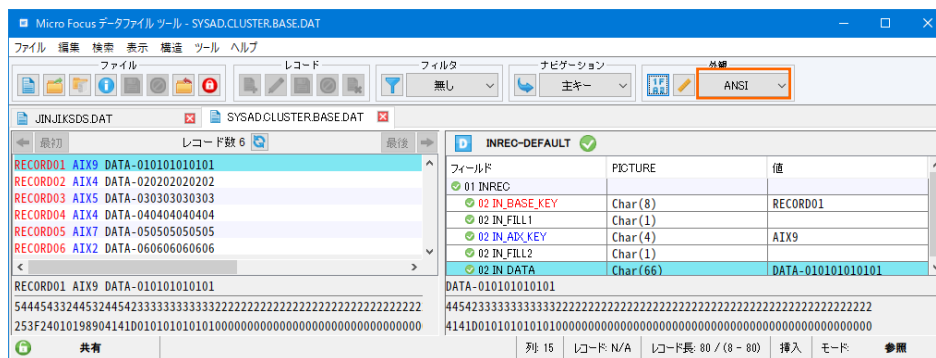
Micro Focus データファイル ツール - SYSAD.CLUSTER.BASE.DAT

ファイル 編集 検索 表示 構造 ツール ヘルプ

ファイル
レコード
フィルタ
無し
ナビゲーション
主キー
外観
ANSI

JINJIKSDS.DAT
SYSAD.CLUSTER.BASE.DAT

最初
レコード数 6
最後

RECORD01 AIX9 DATA-010101010101
RECORD02 AIX4 DATA-020202020202
RECORD03 AIX5 DATA-030303030303
RECORD04 AIX4 DATA-040404040404
RECORD05 AIX7 DATA-050505050505
RECORD06 AIX2 DATA-060606060606

RECORD01 AIX9 DATA-010101010101
5444543324453244542333333333333222222222222222222222222222222222222222222
253F2401019890414 1D010101010101000000000000000000000000000000000000000

INREC-DEFAULT

| フィールド | PICTURE | 値 |
|---|---|---|
| 01 INREC | | |
| 02 IN_BASE_KEY | Char(8) | RECORD01 |
| 02 IN_FILL1 | Char(1) | |
| 02 IN_AIX_KEY | Char(4) | AIX9 |
| 02 IN_FILL2 | Char(1) | |
| 02 IN DATA | Char(66) | DATA-010101010101 |

DATA-010101010101
4454233333333333322222222222222222222222222222222222222222222222222
4141D010101010101000000000000000000000000000000000000000000000000000

共有
列: 15
レコード: N/A
レコード長: 80 / (8 - 80)
挿入
モード:
参照